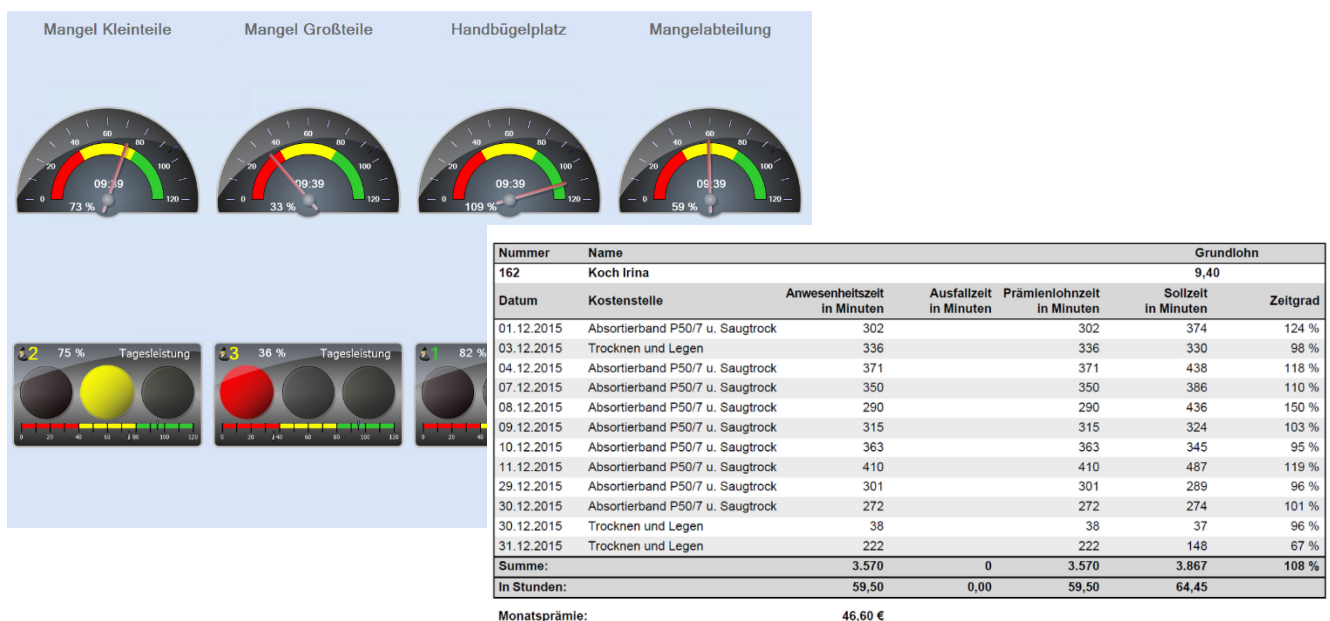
Mangel Kleinteile

Mangel Großteile

Handbügelplatz

Mangelabteilung

0 20 40 60 80 100 120
09:39
73 %

0 20 40 60 80 100 120
09:39
33 %

0 20 40 60 80 100 120
09:39
109 %

0 20 40 60 80 100 120
09:39
59 %

2 75 % Tagesleistung
0 20 40 60 80 100 120

3 36 % Tagesleistung
0 20 40 60 80 100 120

1 82 %
0 20 40

| Nummer | Name | | | | | Grundlohn |
|---|---|---|---|---|---|---|
| 162 | Koch Irina | | | | | 9,40 |
| Datum | Kostenstelle | Anwesenheitszeit in Minuten | Ausfallzeit in Minuten | Prämienlohnzeit in Minuten | Sollzeit in Minuten | Zeitgrad |
| 01.12.2015 | Absortierband P50/7 u. Saugtrock | 302 | | 302 | 374 | 124 % |
| 03.12.2015 | Trocknen und Legen | 336 | | 336 | 330 | 98 % |
| 04.12.2015 | Absortierband P50/7 u. Saugtrock | 371 | | 371 | 438 | 118 % |
| 07.12.2015 | Absortierband P50/7 u. Saugtrock | 350 | | 350 | 386 | 110 % |
| 08.12.2015 | Absortierband P50/7 u. Saugtrock | 290 | | 290 | 436 | 150 % |
| 09.12.2015 | Absortierband P50/7 u. Saugtrock | 315 | | 315 | 324 | 103 % |
| 10.12.2015 | Absortierband P50/7 u. Saugtrock | 363 | | 363 | 345 | 95 % |
| 11.12.2015 | Absortierband P50/7 u. Saugtrock | 410 | | 410 | 487 | 119 % |
| 29.12.2015 | Absortierband P50/7 u. Saugtrock | 301 | | 301 | 289 | 96 % |
| 30.12.2015 | Absortierband P50/7 u. Saugtrock | 272 | | 272 | 274 | 101 % |
| 30.12.2015 | Trocknen und Legen | 38 | | 38 | 37 | 96 % |
| 31.12.2015 | Trocknen und Legen | 222 | | 222 | 148 | 67 % |
| Summe: | | 3.570 | 0 | 3.570 | 3.867 | 108 % |
| In Stunden: | | 59,50 | 0,00 | 59,50 | 64,45 | |

Monatsprämie: 46,60 €